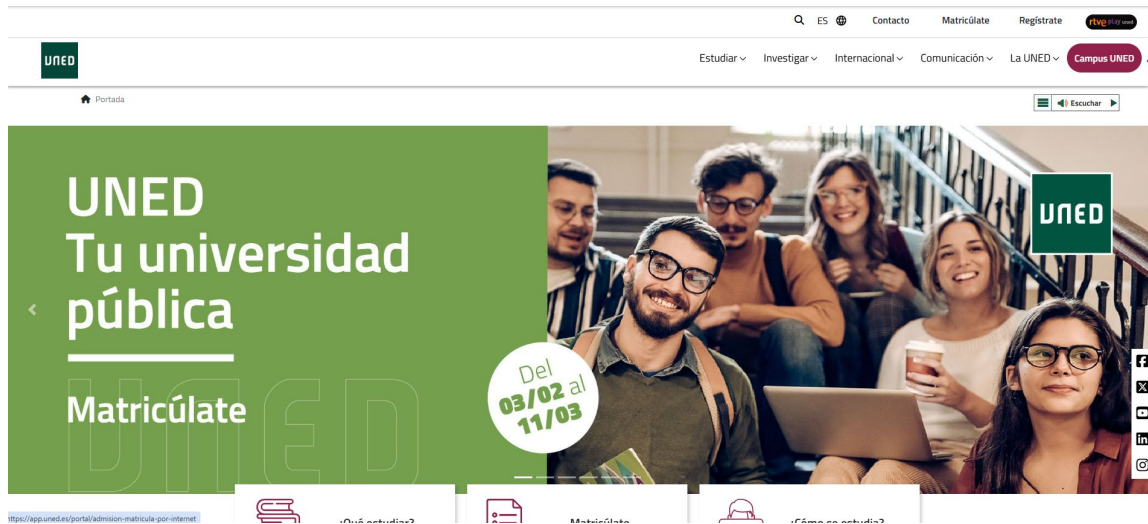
ES Contacto Matricúlate Regístrate rtve play

UNED

Estudiar Investigar Internacional Comunicación La UNED Campus UNED

Portada

Escuchar

UNED
Tu universidad pública

Matricúlate

Del 03/02 al 11/03

UNED

https://app.uned.es/portal/admision-matricula-por-internet

¿Qué estudiar?

Matricúlate

¿Cómo se estudia?